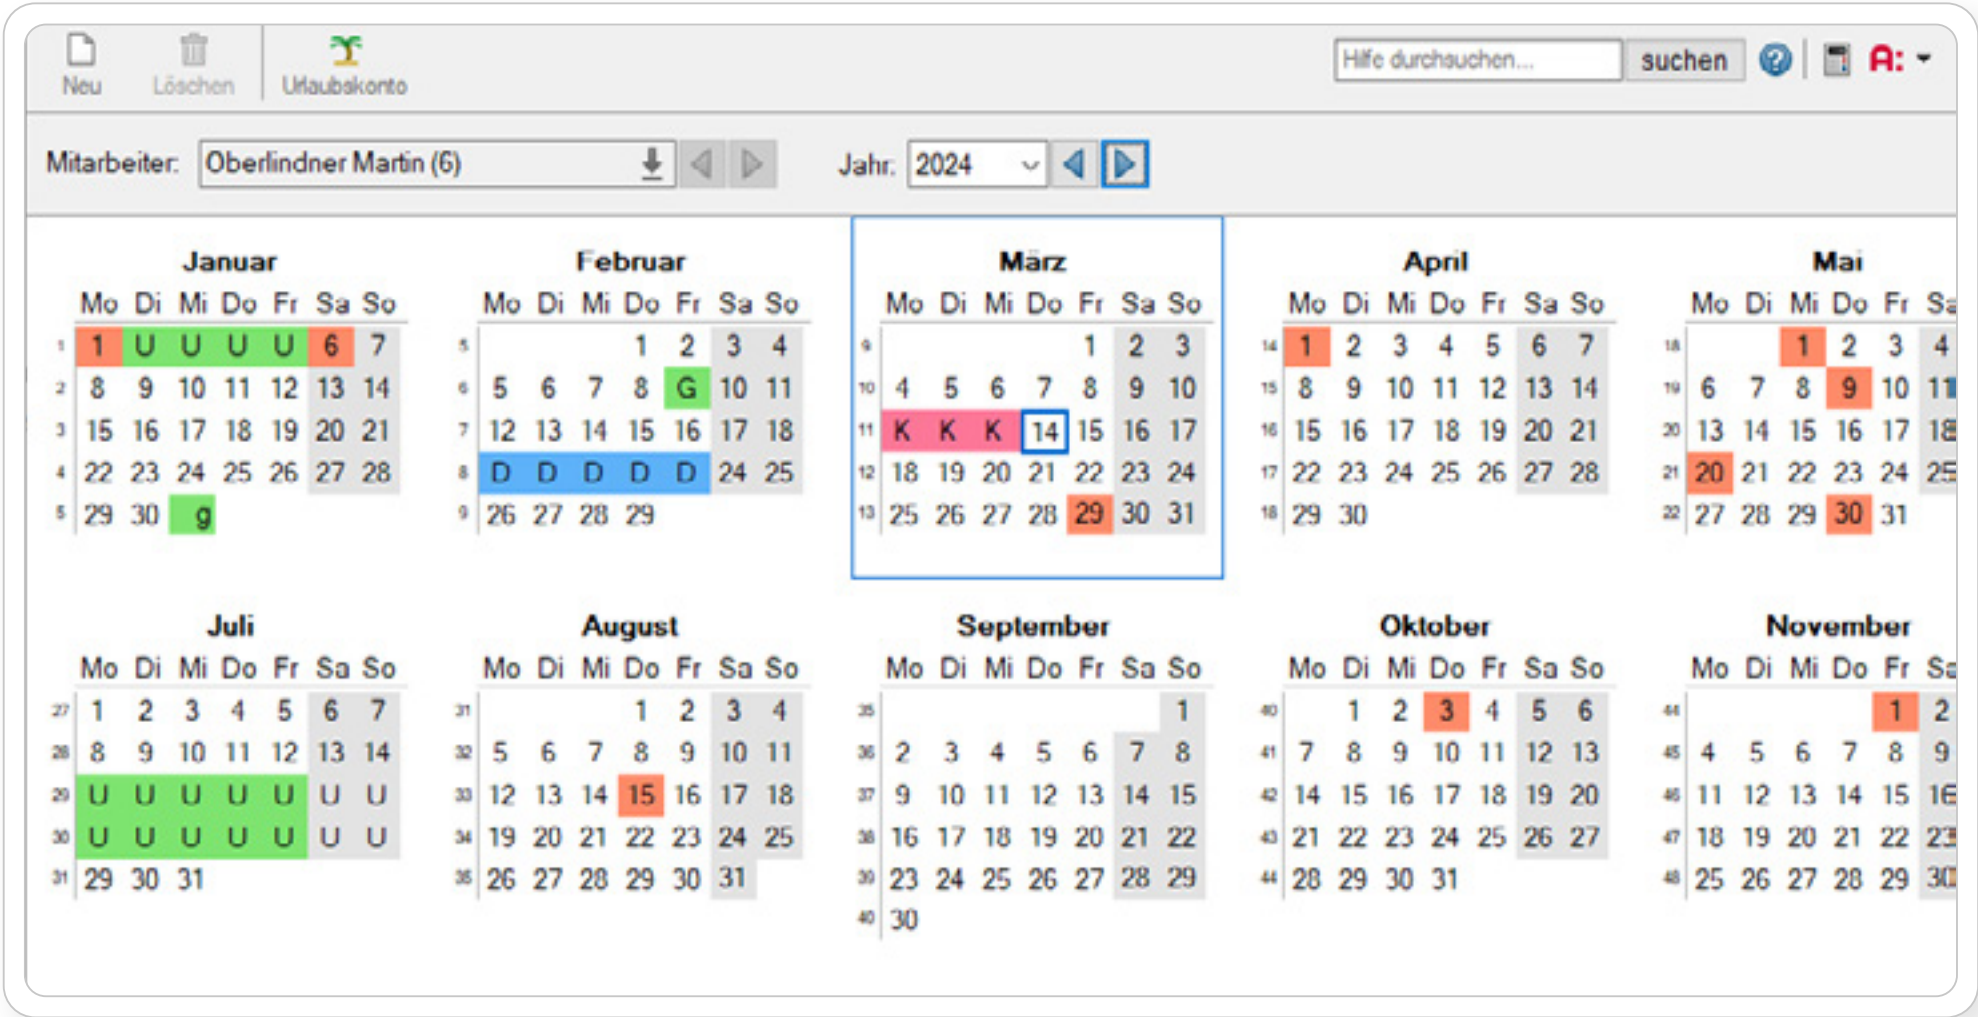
Neu Löschen Urlaubskonto

Hilfe durchsuchen... suchen ? A:

Mitarbeiter: Oberlindner Martin (6)

Jahr: 2024

Januar

| | Mo | Di | Mi | Do | Fr | Sa | So |
|---|---|---|---|---|---|---|---|
| 1 | 1 | U | U | U | U | 6 | 7 |
| 2 | 8 | 9 | 10 | 11 | 12 | 13 | 14 |
| 3 | 15 | 16 | 17 | 18 | 19 | 20 | 21 |
| 4 | 22 | 23 | 24 | 25 | 26 | 27 | 28 |
| 5 | 29 | 30 | g | | | | |

Februar

| | Mo | Di | Mi | Do | Fr | Sa | So |
|---|---|---|---|---|---|---|---|
| 5 | | | | 1 | 2 | 3 | 4 |
| 6 | 5 | 6 | 7 | 8 | G | 10 | 11 |
| 7 | 12 | 13 | 14 | 15 | 16 | 17 | 18 |
| 8 | D | D | D | D | D | 24 | 25 |
| 9 | 26 | 27 | 28 | 29 | | | |

März

| | Mo | Di | Mi | Do | Fr | Sa | So |
|---|---|---|---|---|---|---|---|
| 9 | | | | | 1 | 2 | 3 |
| 10 | 4 | 5 | 6 | 7 | 8 | 9 | 10 |
| 11 | K | K | K | 14 | 15 | 16 | 17 |
| 12 | 18 | 19 | 20 | 21 | 22 | 23 | 24 |
| 13 | 25 | 26 | 27 | 28 | 29 | 30 | 31 |

April

| | Mo | Di | Mi | Do | Fr | Sa | So |
|---|---|---|---|---|---|---|---|
| 14 | 1 | 2 | 3 | 4 | 5 | 6 | 7 |
| 15 | 8 | 9 | 10 | 11 | 12 | 13 | 14 |
| 16 | 15 | 16 | 17 | 18 | 19 | 20 | 21 |
| 17 | 22 | 23 | 24 | 25 | 26 | 27 | 28 |
| 18 | 29 | 30 | | | | | |

Mai

| | Mo | Di | Mi | Do | Fr | Sa |
|---|---|---|---|---|---|---|
| 18 | | | 1 | 2 | 3 | 4 |
| 19 | 6 | 7 | 8 | 9 | 10 | 11 |
| 20 | 13 | 14 | 15 | 16 | 17 | 18 |
| 21 | 20 | 21 | 22 | 23 | 24 | 25 |
| 22 | 27 | 28 | 29 | 30 | 31 | |

Juli

| | Mo | Di | Mi | Do | Fr | Sa | So |
|---|---|---|---|---|---|---|---|
| 27 | 1 | 2 | 3 | 4 | 5 | 6 | 7 |
| 28 | 8 | 9 | 10 | 11 | 12 | 13 | 14 |
| 29 | U | U | U | U | U | U | U |
| 30 | U | U | U | U | U | U | U |
| 31 | 29 | 30 | 31 | | | | |

August

| | Mo | Di | Mi | Do | Fr | Sa | So |
|---|---|---|---|---|---|---|---|
| 31 | | | | 1 | 2 | 3 | 4 |
| 32 | 5 | 6 | 7 | 8 | 9 | 10 | 11 |
| 33 | 12 | 13 | 14 | 15 | 16 | 17 | 18 |
| 34 | 19 | 20 | 21 | 22 | 23 | 24 | 25 |
| 35 | 26 | 27 | 28 | 29 | 30 | 31 | |

September

| | Mo | Di | Mi | Do | Fr | Sa | So |
|---|---|---|---|---|---|---|---|
| 35 | | | | | | | 1 |
| 36 | 2 | 3 | 4 | 5 | 6 | 7 | 8 |
| 37 | 9 | 10 | 11 | 12 | 13 | 14 | 15 |
| 38 | 16 | 17 | 18 | 19 | 20 | 21 | 22 |
| 39 | 23 | 24 | 25 | 26 | 27 | 28 | 29 |
| 40 | 30 | | | | | | |

Oktober

| | Mo | Di | Mi | Do | Fr | Sa | So |
|---|---|---|---|---|---|---|---|
| 40 | | 1 | 2 | 3 | 4 | 5 | 6 |
| 41 | 7 | 8 | 9 | 10 | 11 | 12 | 13 |
| 42 | 14 | 15 | 16 | 17 | 18 | 19 | 20 |
| 43 | 21 | 22 | 23 | 24 | 25 | 26 | 27 |
| 44 | 28 | 29 | 30 | 31 | | | |

November

| | Mo | Di | Mi | Do | Fr | Sa |
|---|---|---|---|---|---|---|
| 44 | | | | | 1 | 2 |
| 45 | 4 | 5 | 6 | 7 | 8 | 9 |
| 46 | 11 | 12 | 13 | 14 | 15 | 16 |
| 47 | 18 | 19 | 20 | 21 | 22 | 23 |
| 48 | 25 | 26 | 27 | 28 | 29 | 30 |